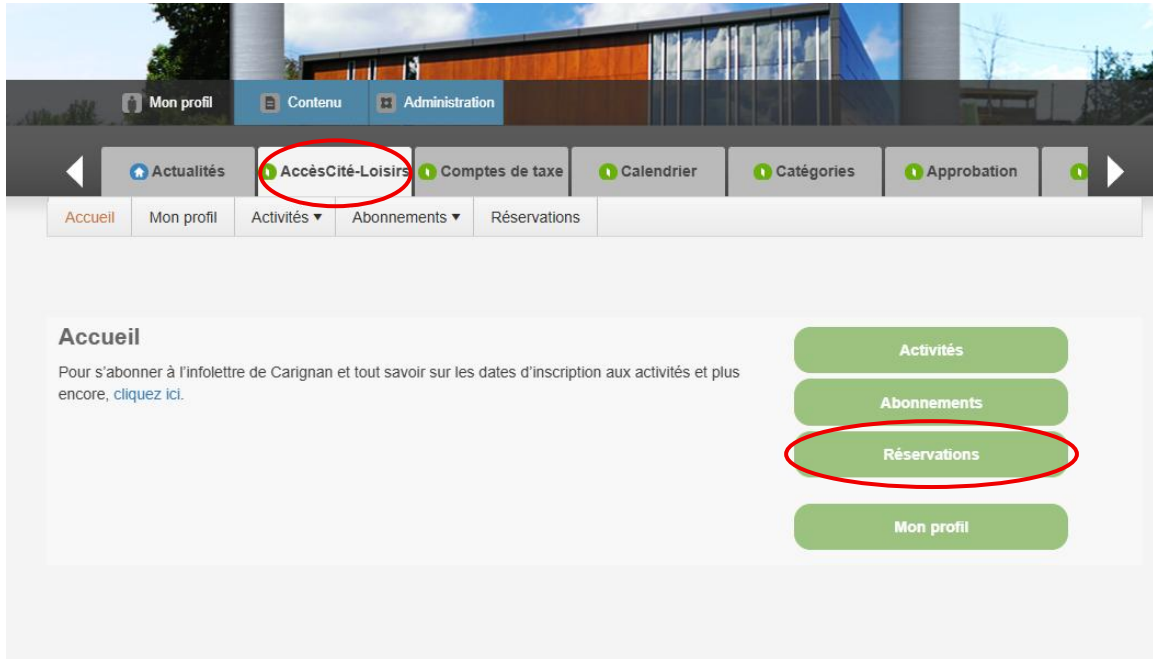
Mon profil Contenu Administration

Actualités AccèsCité-Loisirs Comptes de taxe Calendrier Catégories Approbation

Accueil Mon profil Activités ▾ Abonnements ▾ Réservations

Accueil

Pour s'abonner à l'infolettre de Carignan et tout savoir sur les dates d'inscription aux activités et plus encore, cliquez ici.

Activités

Abonnements

Réservations

Mon profil